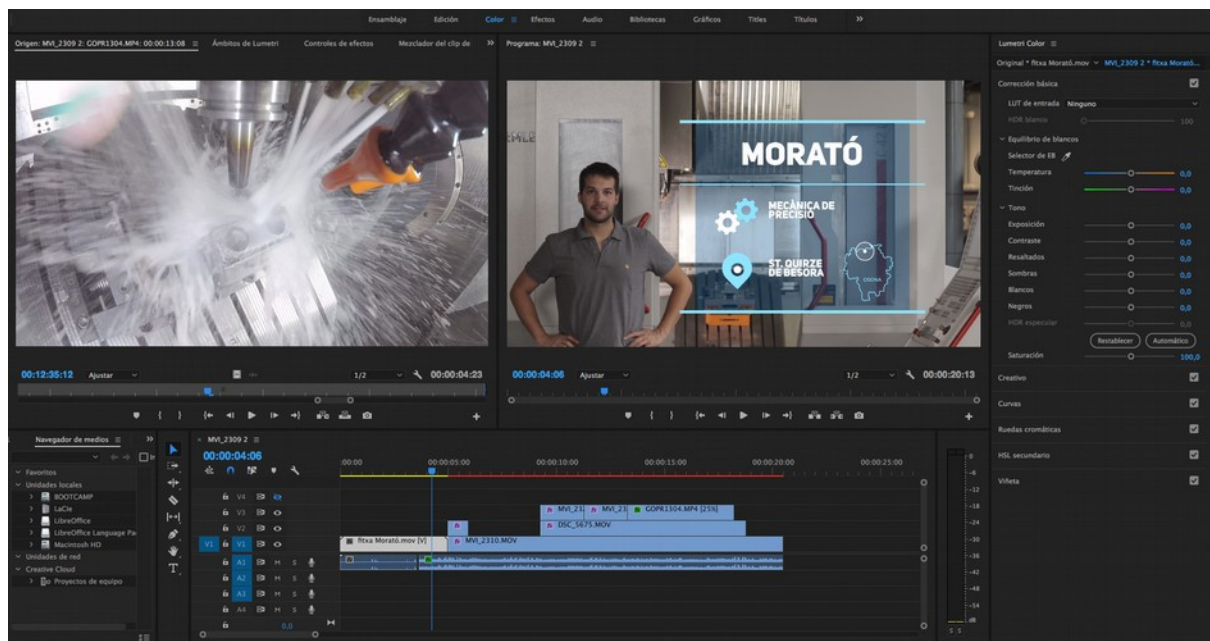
Ensamblaje Edición Color ≡ Efectos Audio Bibliotecas Gráficos Titles Títulos »

Origen: MVI_2309 2: GOPR1304.MP4: 00:00:13:08 ≡ Ámbitos de Lumetri Controles de efectos Mezclador del clip de »

Programa: MVI_2309 2 ≡

Lumetri Color ≡

Original * fitxa Morató.mov ∨ MVI_2309 2 * fitxa Morató...

Corrección básica

LUT de entrada Ninguno

HDR blanco 100

∨ Equilibrio de blancos

Selector de EB

Temperatura 0,0

Tinción 0,0

∨ Tono

Exposición 0,0

Contraste 0,0

Resaltados 0,0

Sombras 0,0

Blancos 0,0

Negros 0,0

HDR especular 0,0

Restablecer Automático

Saturación 100,0

Creativo

Curvas

Ruedas cromáticas

HSL secundario

Viñeta

MORATÓ

MECÀNICA DE PRECISIÓ

ST. QUIRZE DE BESORA

00:12:35:12 Ajustar 1/2 00:00:04:23

00:00:04:06 Ajustar 1/2 00:00:20:13

Navegador de medios ≡ »

∨ Favoritos

∨ Unidades locales

BOOTCAMP

LaCie

LibreOffice

LibreOffice Language Pa

Macintosh HD

∨ Unidades de red

∨ Creative Cloud

Proyectos de equipo

× MVI_2309 2 ≡

00:00:04:06

:00:00 00:00:05:00 00:00:10:00 00:00:15:00 00:00:20:00 00:00:25:00

V4 V3 V2 V1 A1 A2 A3 A4

MVI_23 MVI_23 GOPR1304.MP4 [25%]

DSC_5675.MOV

fitxa Morató.mov [V]

MVI_2310.MOV

0,0

-6 -12 -18 -24 -30 -36 -42 -48 -54 dB

S S